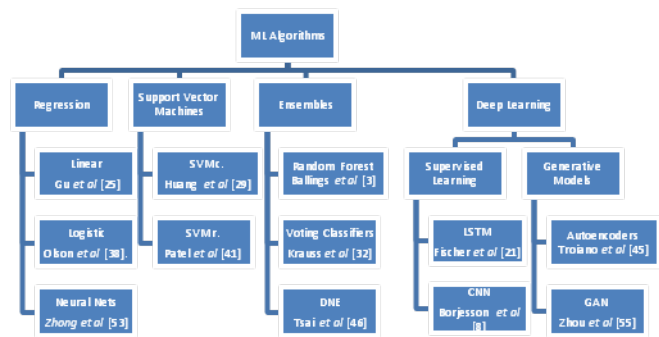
ML Algorithms

Regression

Linear
Gu *et al* [25]

Logistic
Olson *et al* [38].

Neural Nets
*Zhong et al* [53]

Support Vector Machines

SVMc.
Huang *et al* [29]

SVMr.
Patel *et al* [41]

Ensembles

Random Forest
Ballings *et al* [3]

Voting Classifiers
Krauss *et al* [32]

DNE
Tsai *et al* [46]

Deep Learning

Supervised Learning

LSTM
Fischer *et al* [21]

CNN
Borjesson *et al* [8]

Generative Models

Autoencoders
Troiano *et al* [45]

GAN
Zhou *et al* [55]